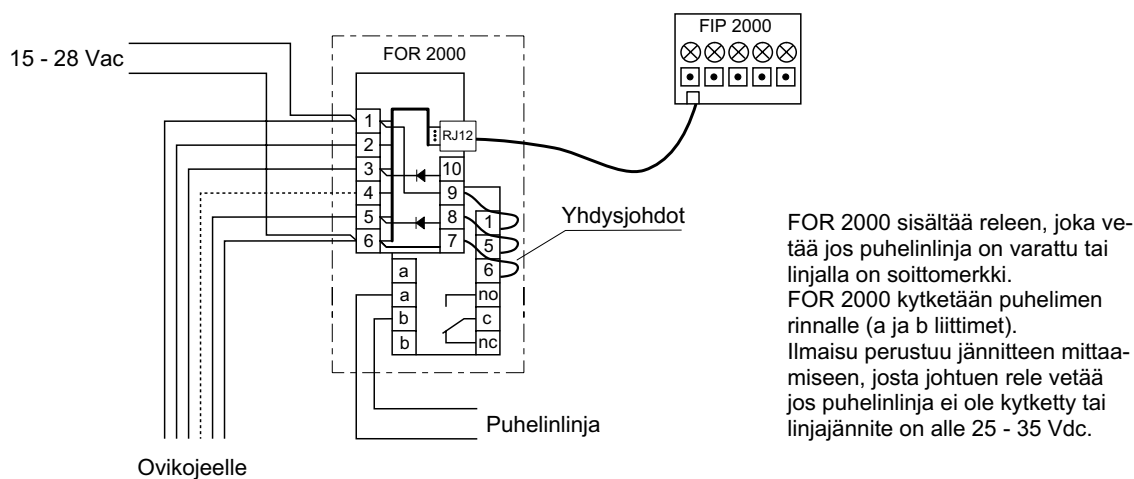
FIP 2000

FOR 2000

15 - 28 Vac

RJ12

1
2
3
4
5
6

10
9
8
7

1
5
6

Yhdysjohdot

a
a
b
b

no
c
nc

Puhelinlinja

Ovikojeelle

FOR 2000 sisältää releen, joka vetää jos puhelinlinja on varattu tai linjalla on soittomerkki.
FOR 2000 kytketään puhelimen rinnalle (a ja b liittimet).
Ilmaisu perustuu jännitteen mittaamiseen, josta johtuen rele vetää jos puhelinlinja ei ole kytketty tai linjajännite on alle 25 - 35 Vdc.